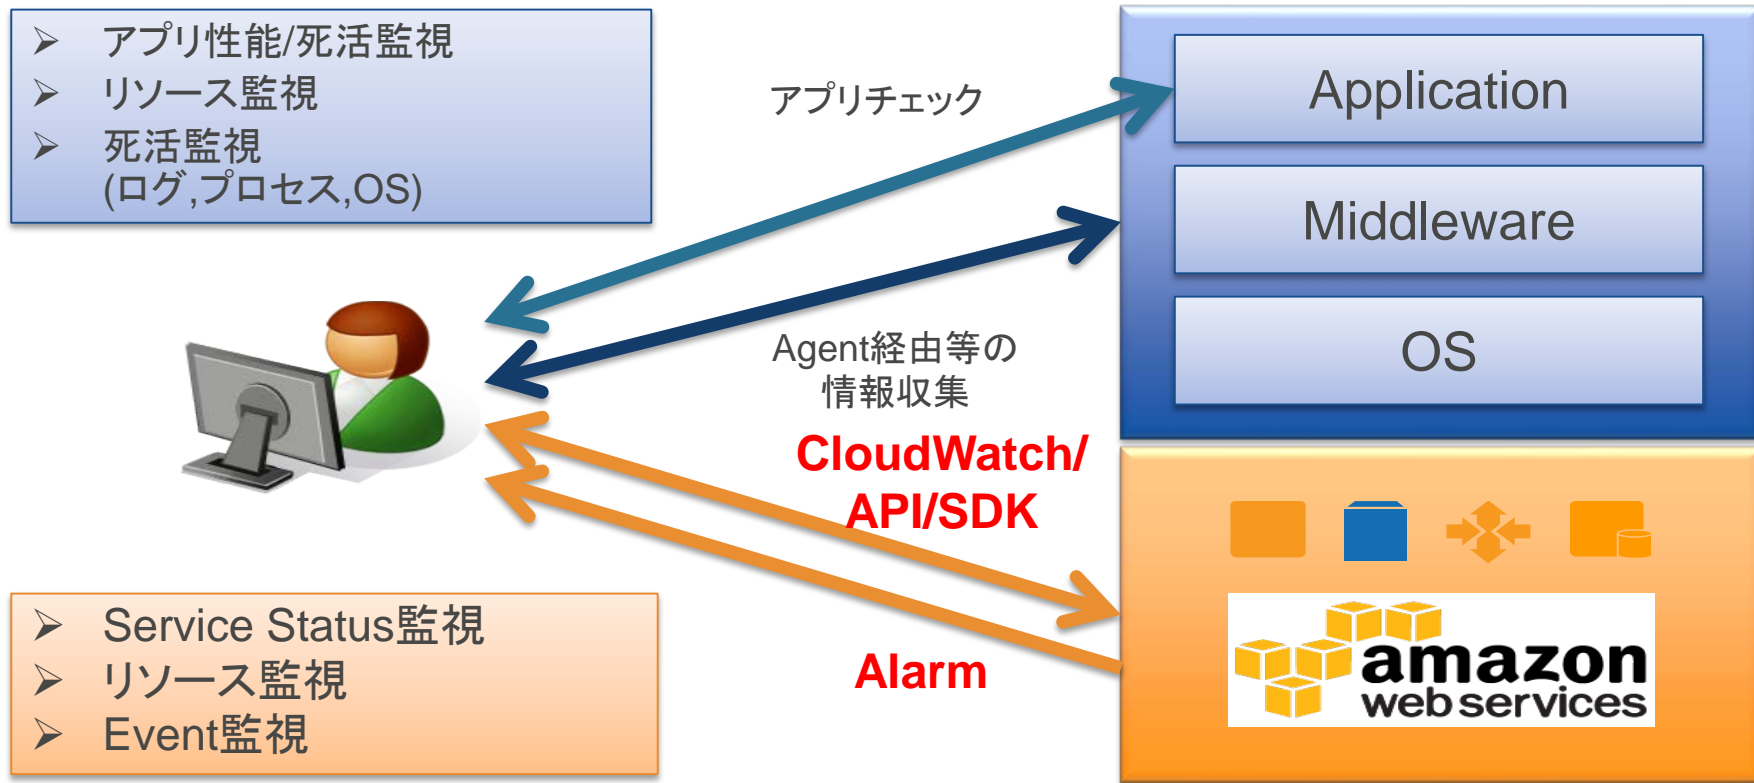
➢ アプリ性能/死活監視
➢ リソース監視
➢ 死活監視
(ログ,プロセス,OS)

アプリチェック

Application

Middleware

OS

Agent経由等の
情報収集

CloudWatch/
API/SDK

Alarm

amazon
web services

➢ Service Status監視
➢ リソース監視
➢ Event監視